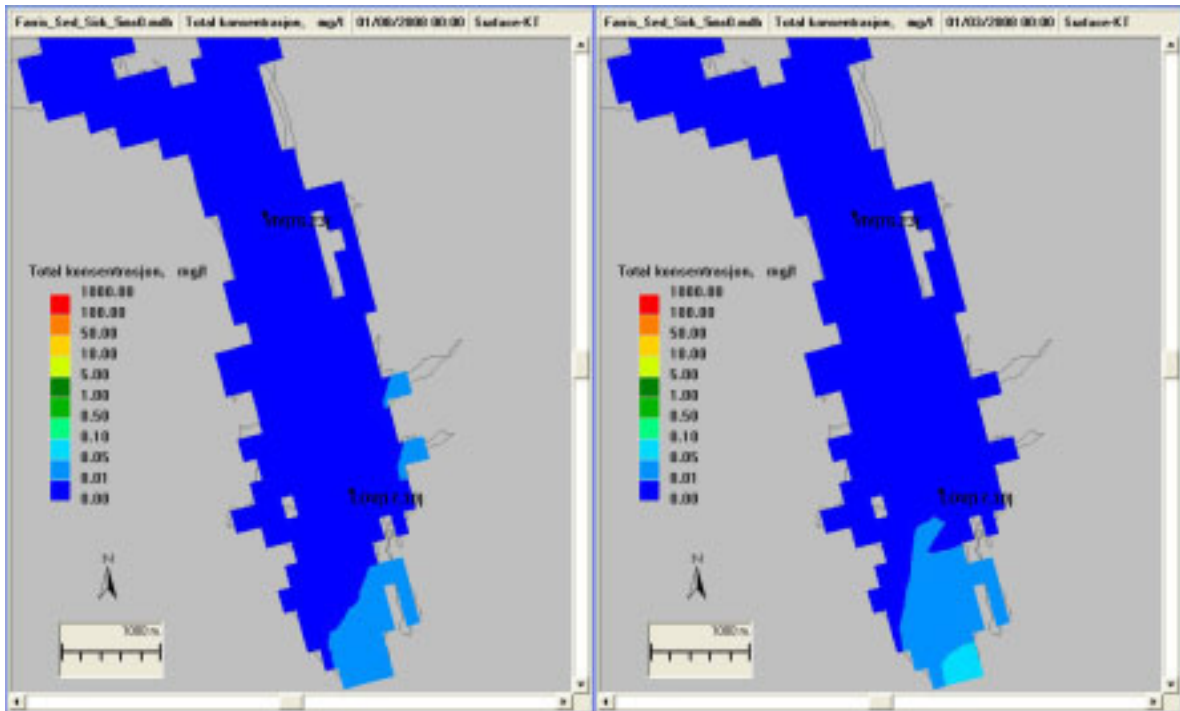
Farris_Sed_Sink_Sme0.mdb | Total konsentrasjon, mg/l | 01/08/2000 00:00 | Surface-KT

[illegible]

Total konsentrasjon, mg/l
1000.00
100.00
50.00
10.00
5.00
1.00
0.50
0.10
0.05
0.01
0.00

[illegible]

N

1000 m

Farris_Sed_Sink_Sme0.mdb | Total konsentrasjon, mg/l | 01/03/2000 00:00 | Surface-KT

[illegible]

Total konsentrasjon, mg/l
1000.00
100.00
50.00
10.00
5.00
1.00
0.50
0.10
0.05
0.01
0.00

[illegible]

N

1000 m